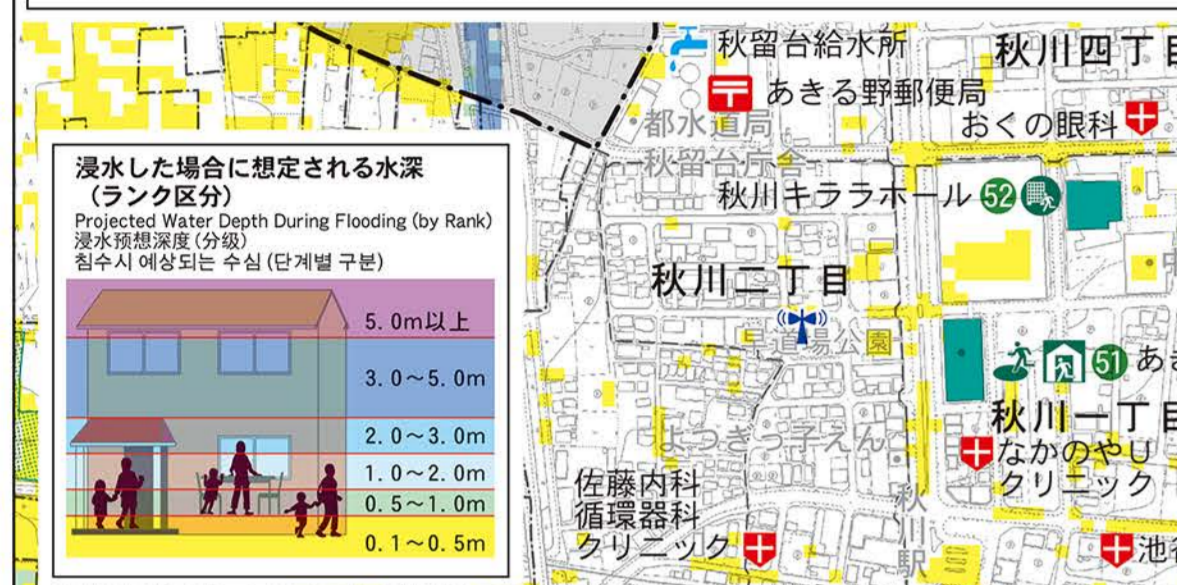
秋留台給水所
あきる野郵便局
秋川四丁目
おくの眼科
都水道局
秋留台庁舎
秋川キララホール 52

浸水した場合に想定される水深
（ランク区分）
Projected Water Depth During Flooding (by Rank)
浸水预想深度（分级）
침수시 예상되는 수심 (단계별 구분)

5.0m以上
3.0～5.0m
2.0～3.0m
1.0～2.0m
0.5～1.0m
0.1～0.5m

秋川二丁目
道場公園
51 あき
秋川一丁目
よつぎっ子えん
なかのやU
クリニック
佐藤内科
循環器科
クリニック
秋川駅
池